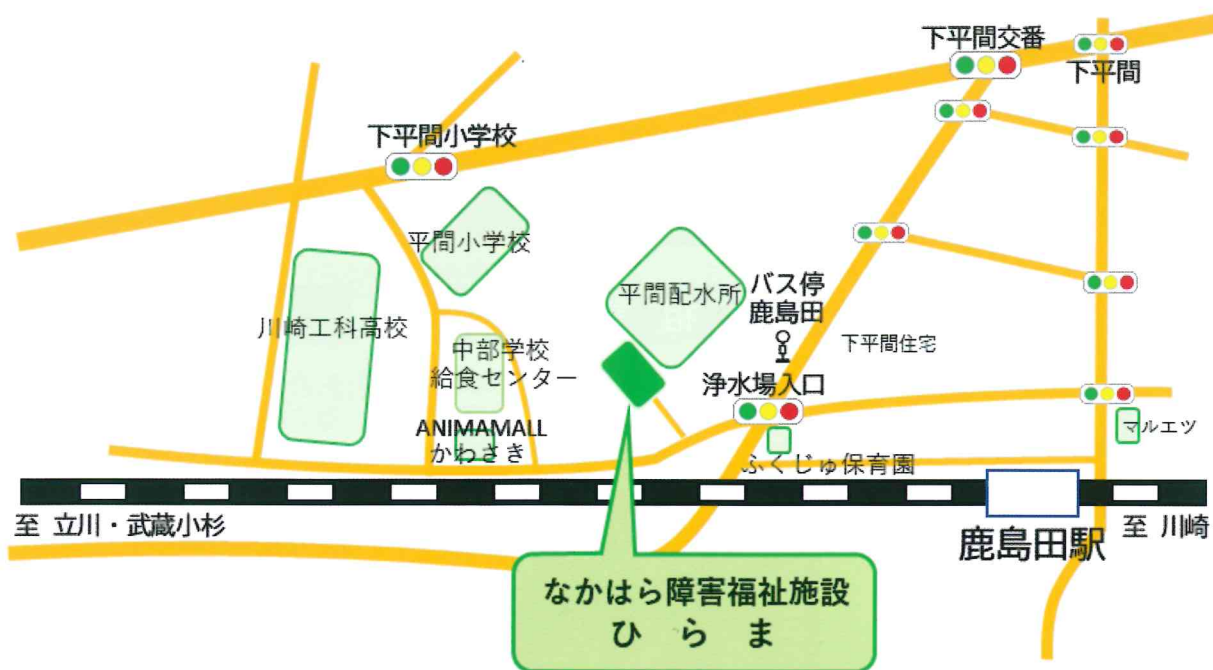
下平間交番
下平間
下平間小学校
平間小学校
平間配水所
バス停
鹿島田
下平間住宅
川崎工科高校
中部学校
給食センター
浄水場入口
ANIMAMALL
かわさき
マルエツ
ふくじゅ保育園
至 立川・武蔵小杉
鹿島田駅
至 川崎
なかはら障害福祉施設
ひ ら ま